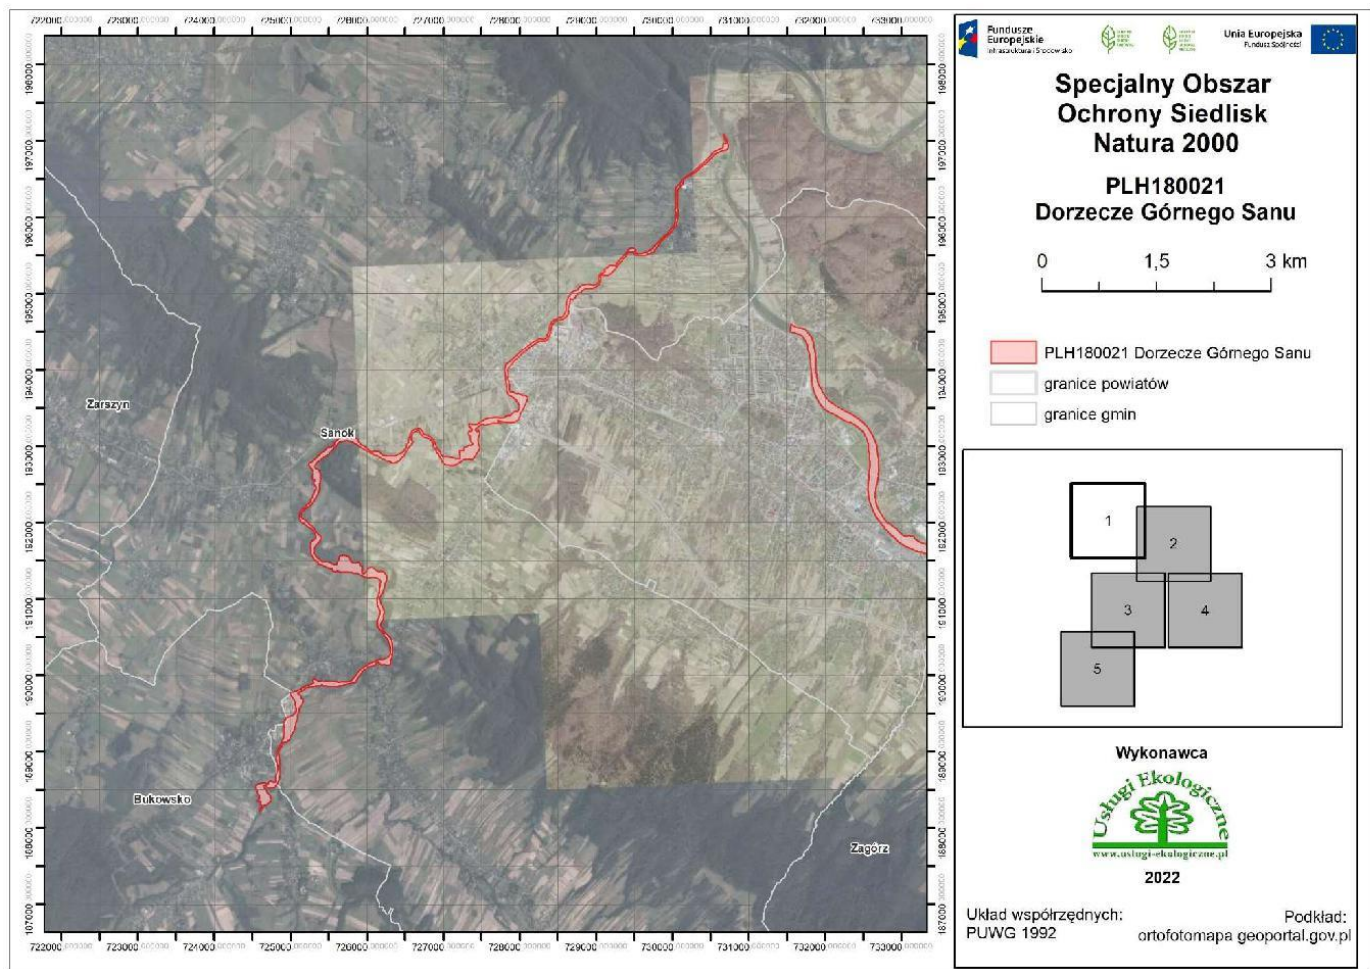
Fundusze Europejskie
Infrastruktura i Środowisko

Unia Europejska
Fundusz Spójności

Specjalny Obszar Ochrony Siedlisk Natura 2000

PLH180021
Dorzecze Górnego Sanu

0 1,5 3 km

PLH180021 Dorzecze Górnego Sanu
granice powiatów
granice gmin

1
2
3
4
5

Wykonawca

Usługi Ekologiczne
www.uslugi-ekologiczne.pl

2022

Układ współrzędnych:
PUWG 1992

Podkład:
ortofotomapa geoportal.gov.pl

Zarszyn
Sanok
Bukowsko
Zagórz

722000 723000 724000 725000 726000 727000 728000 729000 730000 731000 732000 733000

198000 197000 196000 195000 194000 193000 192000 191000 190000 189000 188000 187000